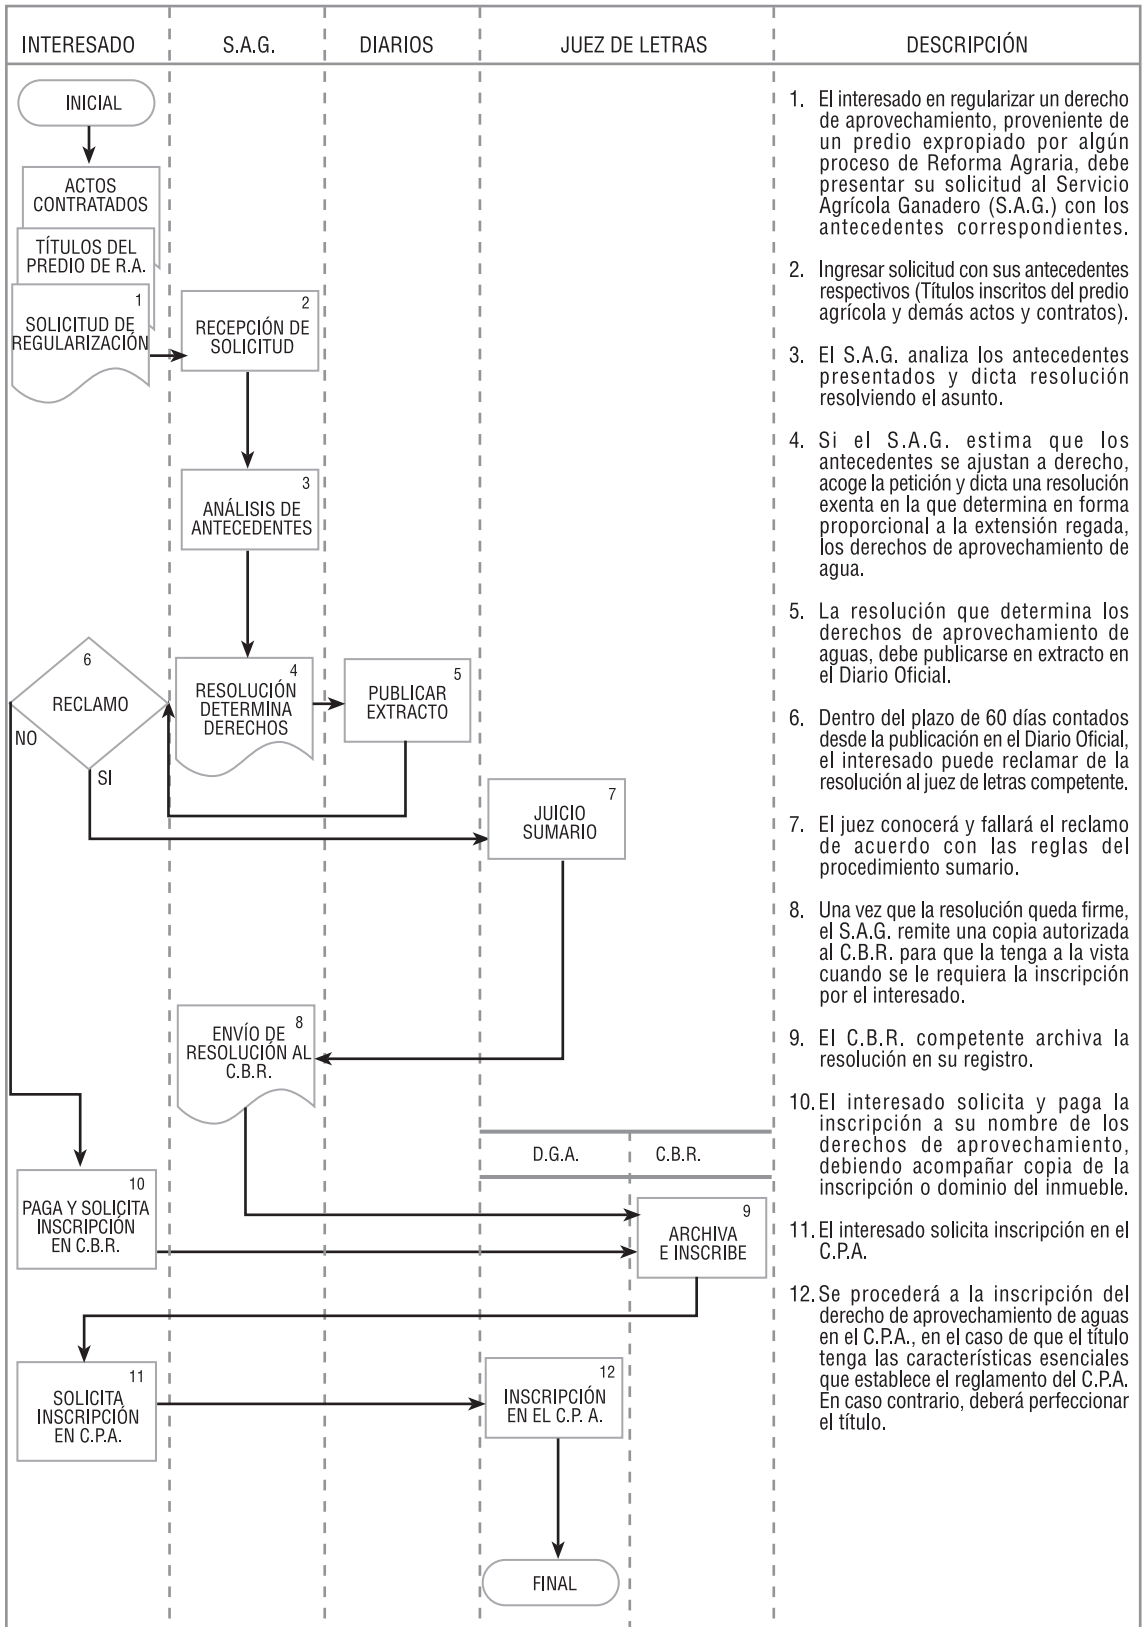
INTERESADO | S.A.G. | DIARIOS | JUEZ DE LETRAS | DESCRIPCIÓN

INICIAL

ACTOS CONTRATADOS

TÍTULOS DEL PREDIO DE R.A.

1 SOLICITUD DE REGULARIZACIÓN

2 RECEPCIÓN DE SOLICITUD

3 ANÁLISIS DE ANTECEDENTES

6 RECLAMO

NO

SI

4 RESOLUCIÓN DETERMINA DERECHOS

5 PUBLICAR EXTRACTO

7 JUICIO SUMARIO

8 ENVÍO DE RESOLUCIÓN AL C.B.R.

D.G.A. | C.B.R.

10 PAGA Y SOLICITA INSCRIPCIÓN EN C.B.R.

9 ARCHIVA E INSCRIBE

11 SOLICITA INSCRIPCIÓN EN C.P.A.

12 INSCRIPCIÓN EN EL C.P. A.

FINAL

1. El interesado en regularizar un derecho de aprovechamiento, proveniente de un predio expropiado por algún proceso de Reforma Agraria, debe presentar su solicitud al Servicio Agrícola Ganadero (S.A.G.) con los antecedentes correspondientes.

2. Ingresar solicitud con sus antecedentes respectivos (Títulos inscritos del predio agrícola y demás actos y contratos).

3. El S.A.G. analiza los antecedentes presentados y dicta resolución resolviendo el asunto.

4. Si el S.A.G. estima que los antecedentes se ajustan a derecho, acoge la petición y dicta una resolución exenta en la que determina en forma proporcional a la extensión regada, los derechos de aprovechamiento de agua.

5. La resolución que determina los derechos de aprovechamiento de aguas, debe publicarse en extracto en el Diario Oficial.

6. Dentro del plazo de 60 días contados desde la publicación en el Diario Oficial, el interesado puede reclamar de la resolución al juez de letras competente.

7. El juez conocerá y fallará el reclamo de acuerdo con las reglas del procedimiento sumario.

8. Una vez que la resolución queda firme, el S.A.G. remite una copia autorizada al C.B.R. para que la tenga a la vista cuando se le requiera la inscripción por el interesado.

9. El C.B.R. competente archiva la resolución en su registro.

10. El interesado solicita y paga la inscripción a su nombre de los derechos de aprovechamiento, debiendo acompañar copia de la inscripción o dominio del inmueble.

11. El interesado solicita inscripción en el C.P.A.

12. Se procederá a la inscripción del derecho de aprovechamiento de aguas en el C.P.A., en el caso de que el título tenga las características esenciales que establece el reglamento del C.P.A. En caso contrario, deberá perfeccionar el título.